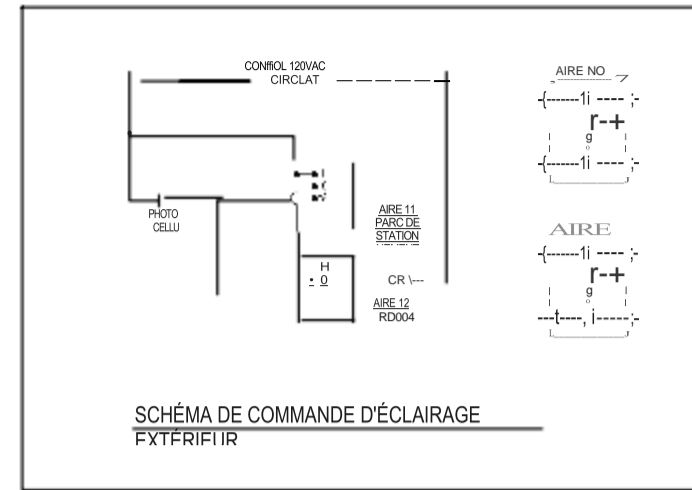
CONffiOL 120VAC
CIRCLAT

PHOTO
CELLU

AIRE 11
PARC DE
STATION

H
0

CR \---

AIRE 12
RD004

AIRE NO
-(------1i ---- ;-
r-+
g
-(------1i ---- ;-

AIRE
-(------1i ---- ;-
r-+
g
---t----, i-----;-

SCHÉMA DE COMMANDE D'ÉCLAIRAGE
EXTÉRIEUR